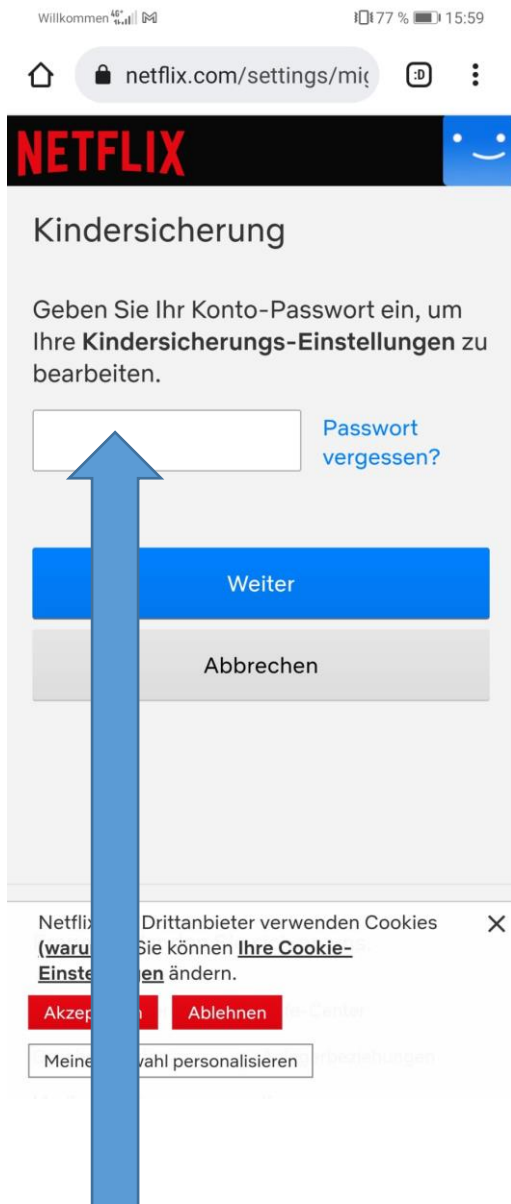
Willkommen 4G

77 % 15:59

netflix.com/settings/mi

:D

NETFLIX

Kindersicherung

Geben Sie Ihr Konto-Passwort ein, um Ihre **Kindersicherungs-Einstellungen** zu bearbeiten.

Passwort vergessen?

Weiter

Abbrechen

Netflix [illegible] Drittanbieter verwenden Cookies **(waru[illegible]** Sie können **Ihre Cookie-Einste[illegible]en** ändern.

X

Akzep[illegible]n

Ablehnen

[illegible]e-Center

Meine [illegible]wahl personalisieren

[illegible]